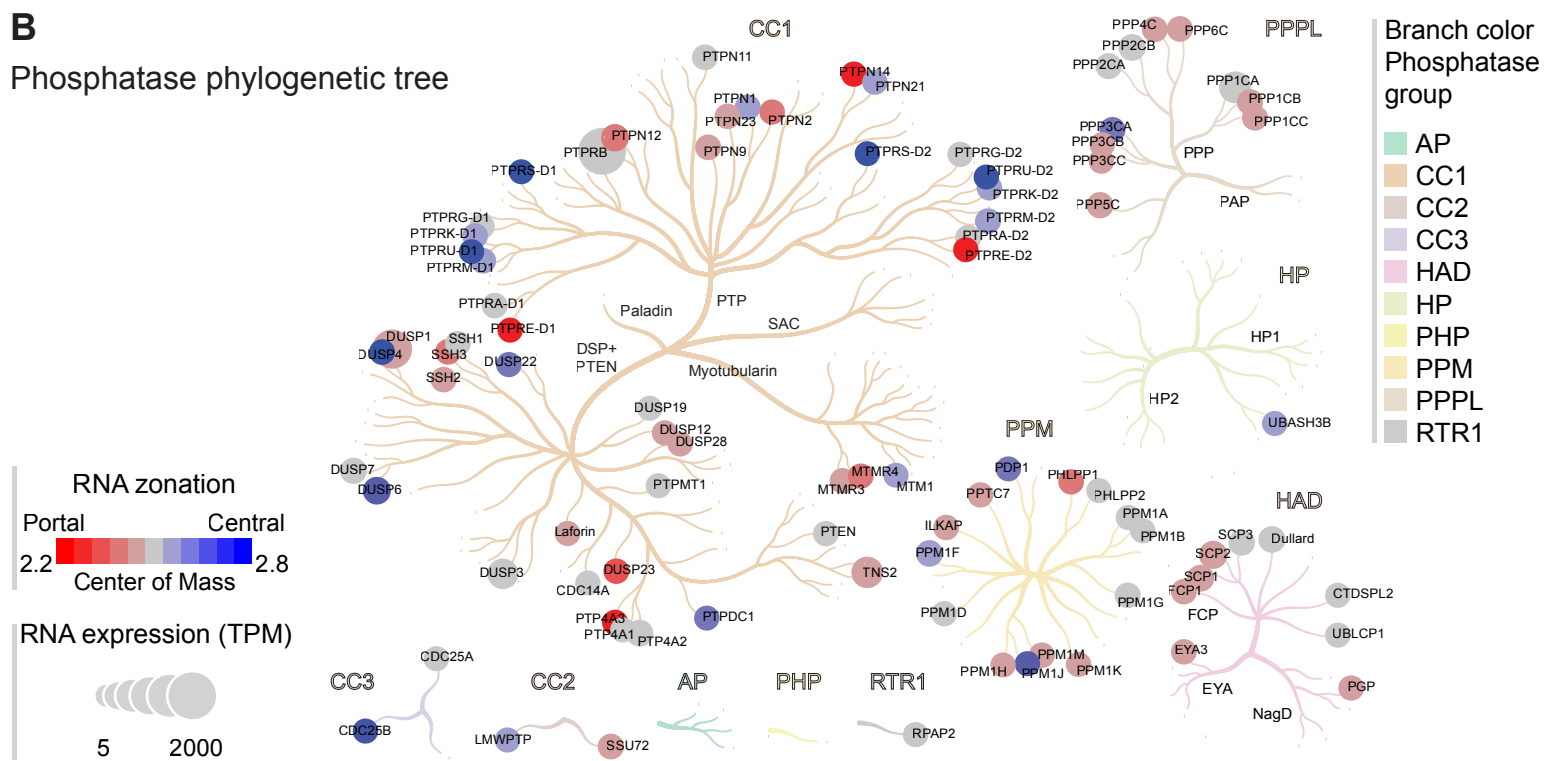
B

Phosphatase phylogenetic tree

CC1

PTPN11
PTPN14
PTPN21
PTPN1
PTPN23
PTPN2
PTPRB
PTPN12
PTPN9
PTPRS-D2
PTPRG-D2
PTPRS-D1
PTPRU-D2
PTPRK-D2
PTPRG-D1
PTPRK-D1
PTPRU-D1
PTPRM-D1
PTPRM-D2
PTPRA-D2
PTPRE-D2
PTPRA-D1
PTPRE-D1
Paladin
PTP
SAC
DUSP1
SSH1
DUSP4
SSH3
SSH2
DUSP22
DSP+ PTEN
Myotubularin
DUSP19
DUSP12
DUSP28
MTMR4
MTMR3
MTM1
DUSP7
DUSP6
PTPMT1
Laforin
PTEN
DUSP23
TNS2
DUSP3
CDC14A
PTP4A3
PTP4A1
PTP4A2
PTPDC1

PPPL

PPP4C
PPP6C
PPP2CB
PPP2CA
PPP1CA
PPP1CB
PPP1CC
PPP3CA
PPP3CB
PPP3CC
PPP
PPP5C
PAP

HP

HP1
HP2
UBASH3B

PPM

PDP1
PHLPP1
PPTC7
PHLPP2
PPM1A
ILKAP
PPM1B
PPM1F
PPM1G
PPM1D
PPM1M
PPM1H
PPM1J
PPM1K

HAD

SCP3
Dullard
SCP2
SCP1
FCP1
FCP
CTDSPL2
UBLCP1
EYA3
EYA
PGP
NagD

Branch color
Phosphatase group
AP
CC1
CC2
CC3
HAD
HP
PHP
PPM
PPPL
RTR1

RNA zonation
Portal
Central
2.2
2.8
Center of Mass

RNA expression (TPM)
5
2000

CC3
CDC25A
CDC25B
CC2
LMWPTP
SSU72
AP
PHP
RTR1
RPAP2